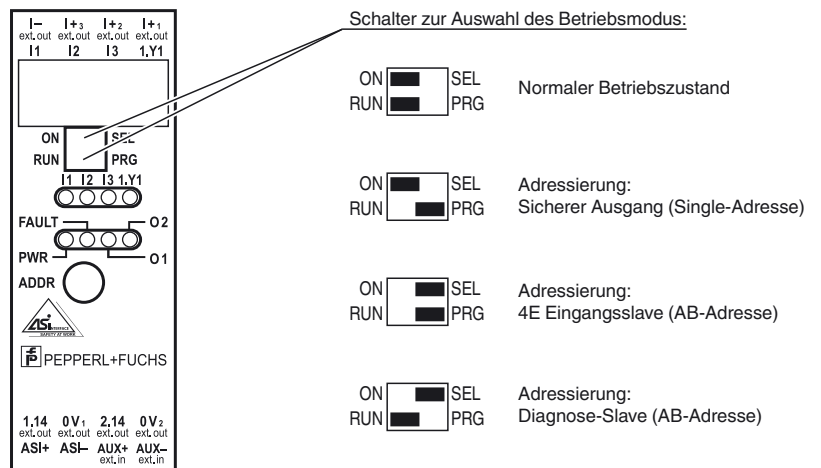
I– ext.out I+3 ext.out I+2 ext.out I+1 ext.out
I1 I2 I3 1.Y1

ON SEL
RUN PRG

I1 I2 I3 1.Y1

FAULT O2
PWR O1

ADDR

ASi

PEPPERL+FUCHS

1.14 ext.out 0V1 ext.out 2.14 ext.out 0V2 ext.out
ASI+ ASI– AUX+ ext.in AUX– ext.in

Schalter zur Auswahl des Betriebsmodus:

ON SEL
RUN PRG
Normaler Betriebszustand

ON SEL
RUN PRG
Adressierung:
Sicherer Ausgang (Single-Adresse)

ON SEL
RUN PRG
Adressierung:
4E Eingangsslave (AB-Adresse)

ON SEL
RUN PRG
Adressierung:
Diagnose-Slave (AB-Adresse)